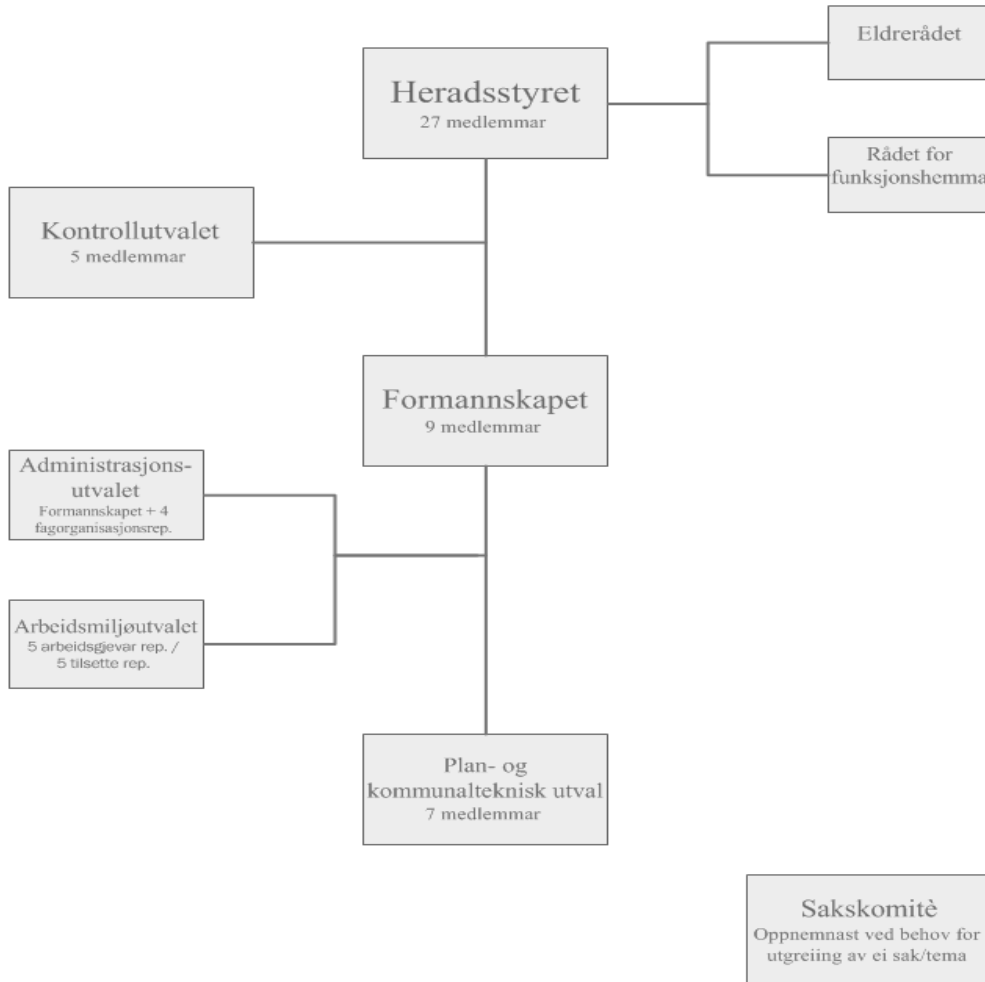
Heradsstyret
27 medlemmar

Eldrerådet

Rådet for funksjonshemma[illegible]

Kontrollutvalet
5 medlemmar

Formannskapet
9 medlemmar

Administrasjonsutvalet
Formannskapet + 4 fagorganisasjonsrep.

Arbeidsmiljøutvalet
5 arbeidsgjevar rep. / 5 tilsette rep.

Plan- og kommunalteknisk utval
7 medlemmar

Sakskomitè
Oppnemnast ved behov for utgreiing av ei sak/tema